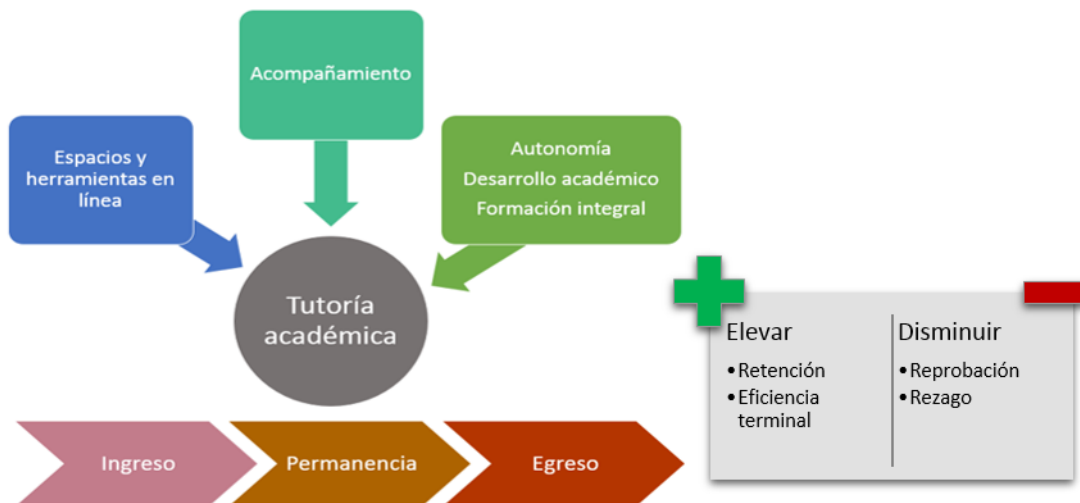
Acompañamiento

Espacios y herramientas en línea

Autonomía
Desarrollo académico
Formación integral

Tutoría académica

Elevar
• Retención
• Eficiencia terminal

Disminuir
• Reprobación
• Rezago

Ingreso

Permanencia

Egreso